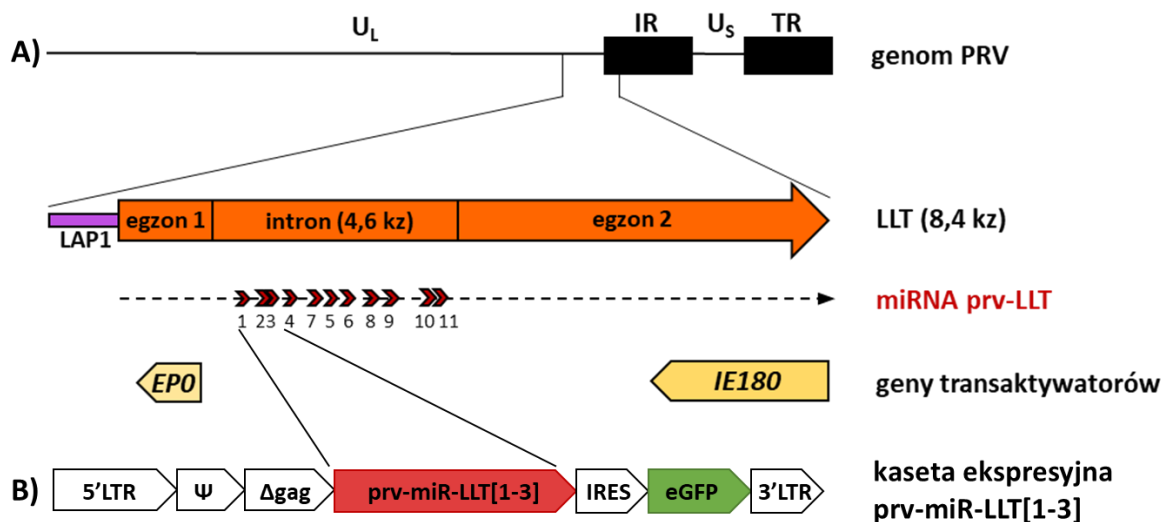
A)

$U_L$

IR

$U_S$

TR

genom PRV

LAP1

egzon 1

intron (4,6 kz)

egzon 2

LLT (8,4 kz)

miRNA prv-LLT

1 2 3 4 7 5 6 8 9 10 11

EP0

IE180

geny transaktywatorów

B)

5'LTR

Ψ

Δgag

prv-miR-LLT[1-3]

IRES

eGFP

3'LTR

kaseta ekspresyjna prv-miR-LLT[1-3]